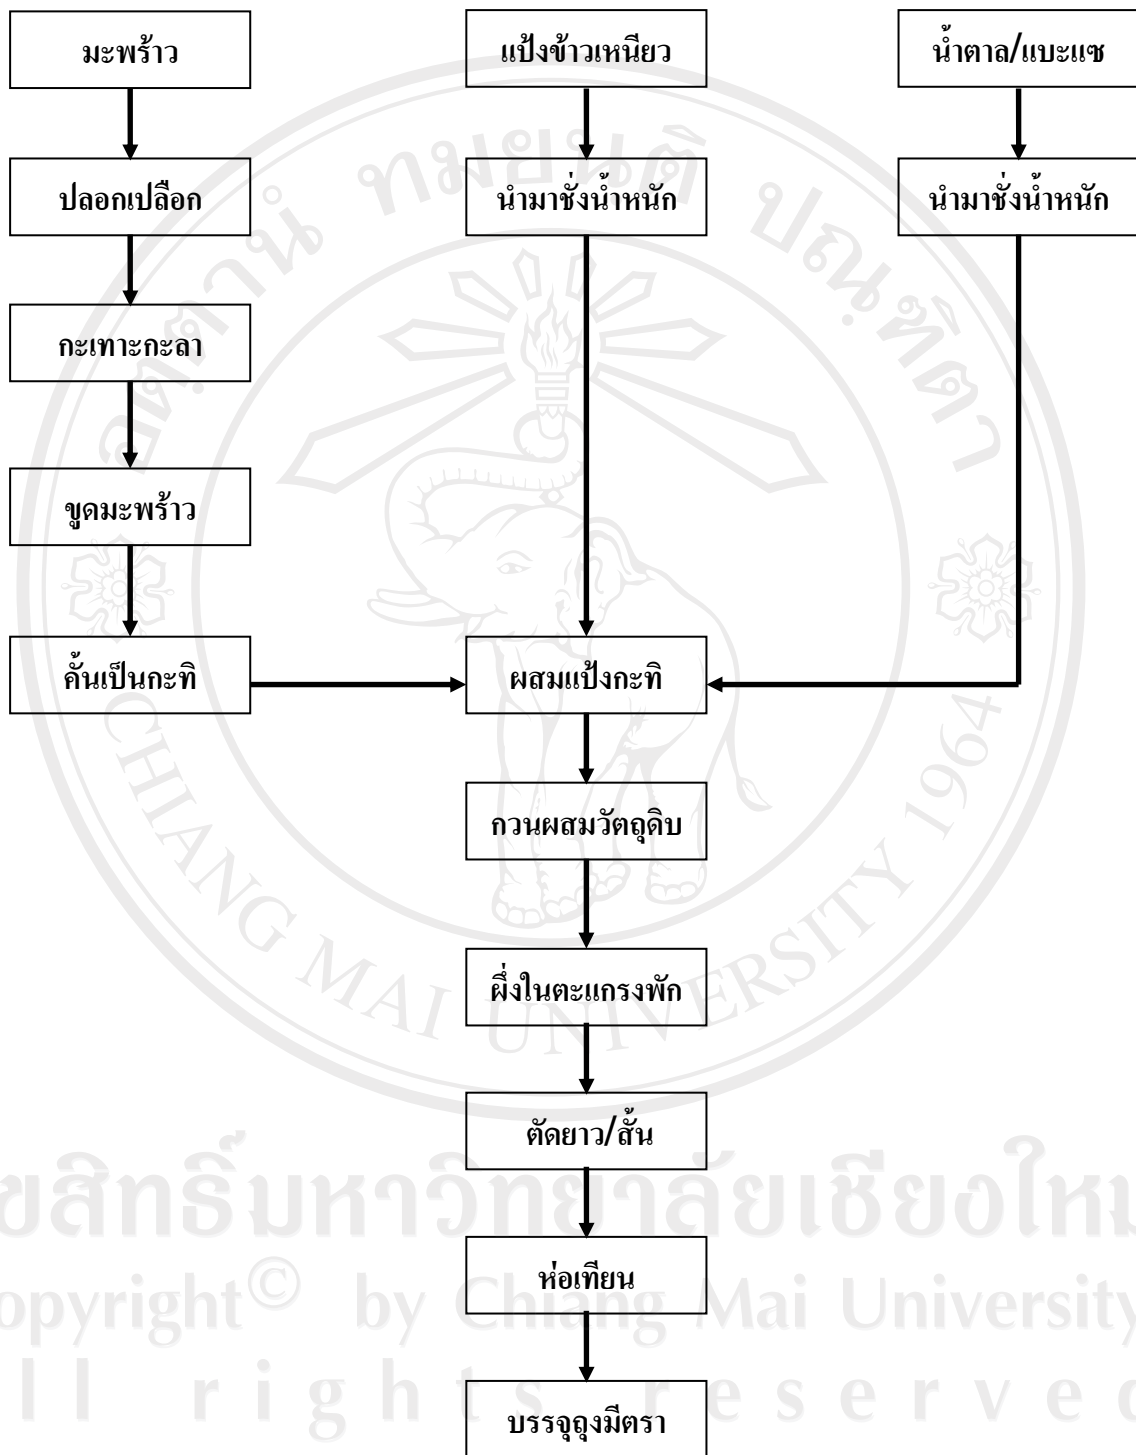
มะพร้าว

ปลอกเปลือก

กะเทาะกะลา

ขูดมะพร้าว

คั้นเป็นกะทิ

แป้งข้าวเหนียว

นำมาชั่งน้ำหนัก

น้ำตาล/แบะแซ

นำมาชั่งน้ำหนัก

ผสมแป้งกะทิ

กวนผสมวัตถุดิบ

ผึ่งในตะแกรงพัก

ตัดยาว/สั้น

ห่อเทียน

บรรจุถุงมีตรา

ลิขสิทธิ์มหาวิทยาลัยเชียงใหม่
Copyright© by Chiang Mai University
All rights reserved

CHIANG MAI UNIVERSITY 1964